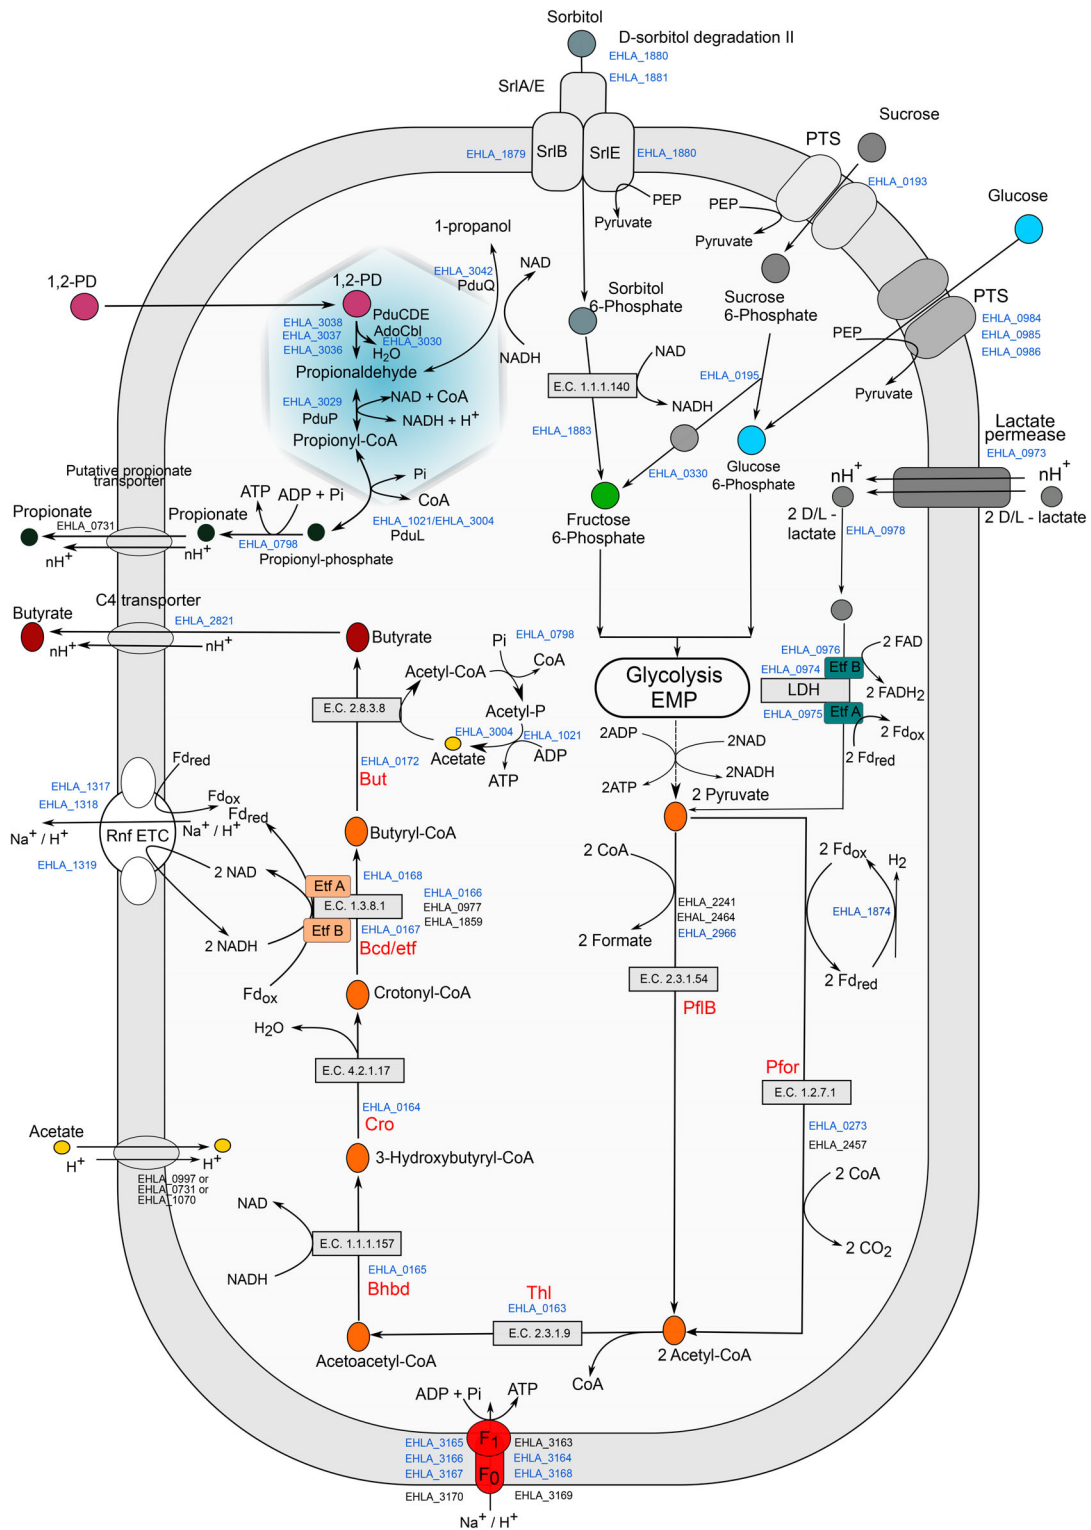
Sorbitol
D-sorbitol degradation II
EHLA_1880
EHLA_1881
SrlA/E
SrlB
SrlE
EHLA_1879
EHLA_1880
PEP
Pyruvate
Sucrose
PTS
EHLA_0193
PEP
Pyruvate
Glucose
PTS
EHLA_0984
EHLA_0985
EHLA_0986
1-propanol
NAD
EHLA_3042
PduQ
NADH
1,2-PD
1,2-PD
PduCDE
AdoCbl
EHLA_3038
EHLA_3037
EHLA_3036
EHLA_3030
$H_2O$
Propionaldehyde
NAD + CoA
NADH + $H^+$
EHLA_3029
PduP
Propionyl-CoA
Pi
CoA
Sorbitol
6-Phosphate
NAD
E.C. 1.1.1.140
NADH
EHLA_1883
Sucrose
6-Phosphate
PEP
Pyruvate
EHLA_0195
EHLA_0330
Glucose
6-Phosphate
Fructose
6-Phosphate
Lactate
permease
EHLA_0973
$nH^+$
$nH^+$
2 D/L - lactate
2 D/L - lactate
EHLA_0978
Putative propionate transporter
Propionate
EHLA_0731
$nH^+$
ATP
ADP + Pi
Propionate
EHLA_0798
$nH^+$
EHLA_1021/EHLA_3004
PduL
Propionyl-phosphate
Butyrate
C4 transporter
EHLA_2821
$nH^+$
$nH^+$
Butyrate
Pi
EHLA_0798
CoA
Acetyl-CoA
Acetyl-P
E.C. 2.8.3.8
EHLA_3004
EHLA_1021
Acetate
ADP
ATP
EHLA_0172
But
Glycolysis
EMP
2ADP
2NAD
2NADH
2ATP
2 Pyruvate
EHLA_0976
2 FAD
EHLA_0974
Etf B
LDH
2 $FADH_2$
EHLA_0975
Etf A
2 $Fd_{ox}$
2 $Fd_{red}$
$Fd_{red}$
EHLA_1317
EHLA_1318
$Fd_{ox}$
$Fd_{red}$
$Na^+$ / $H^+$
Rnf ETC
$Na^+$ / $H^+$
EHLA_1319
2 NAD
2 NADH
$Fd_{ox}$
Butyryl-CoA
EHLA_0168
Etf A
E.C. 1.3.8.1
Etf B
EHLA_0166
EHLA_0977
EHLA_1859
EHLA_0167
Bcd/etf
Crotonyl-CoA
$H_2O$
E.C. 4.2.1.17
EHLA_0164
Cro
3-Hydroxybutyryl-CoA
2 CoA
EHLA_2241
EHAL_2464
EHLA_2966
2 Formate
E.C. 2.3.1.54
PflB
2 $Fd_{ox}$
$H_2$
EHLA_1874
2 $Fd_{red}$
Pfor
E.C. 1.2.7.1
EHLA_0273
EHLA_2457
2 CoA
2 $CO_2$
Acetate
$H^+$
$H^+$
EHLA_0997 or
EHLA_0731 or
EHLA_1070
NAD
E.C. 1.1.1.157
NADH
EHLA_0165
Bhbd
Thl
EHLA_0163
E.C. 2.3.1.9
Acetoacetyl-CoA
2 Acetyl-CoA
CoA
ADP + Pi
ATP
$F_1$
$F_0$
EHLA_3165
EHLA_3166
EHLA_3167
EHLA_3170
EHLA_3163
EHLA_3164
EHLA_3168
EHLA_3169
$Na^+$ / $H^+$